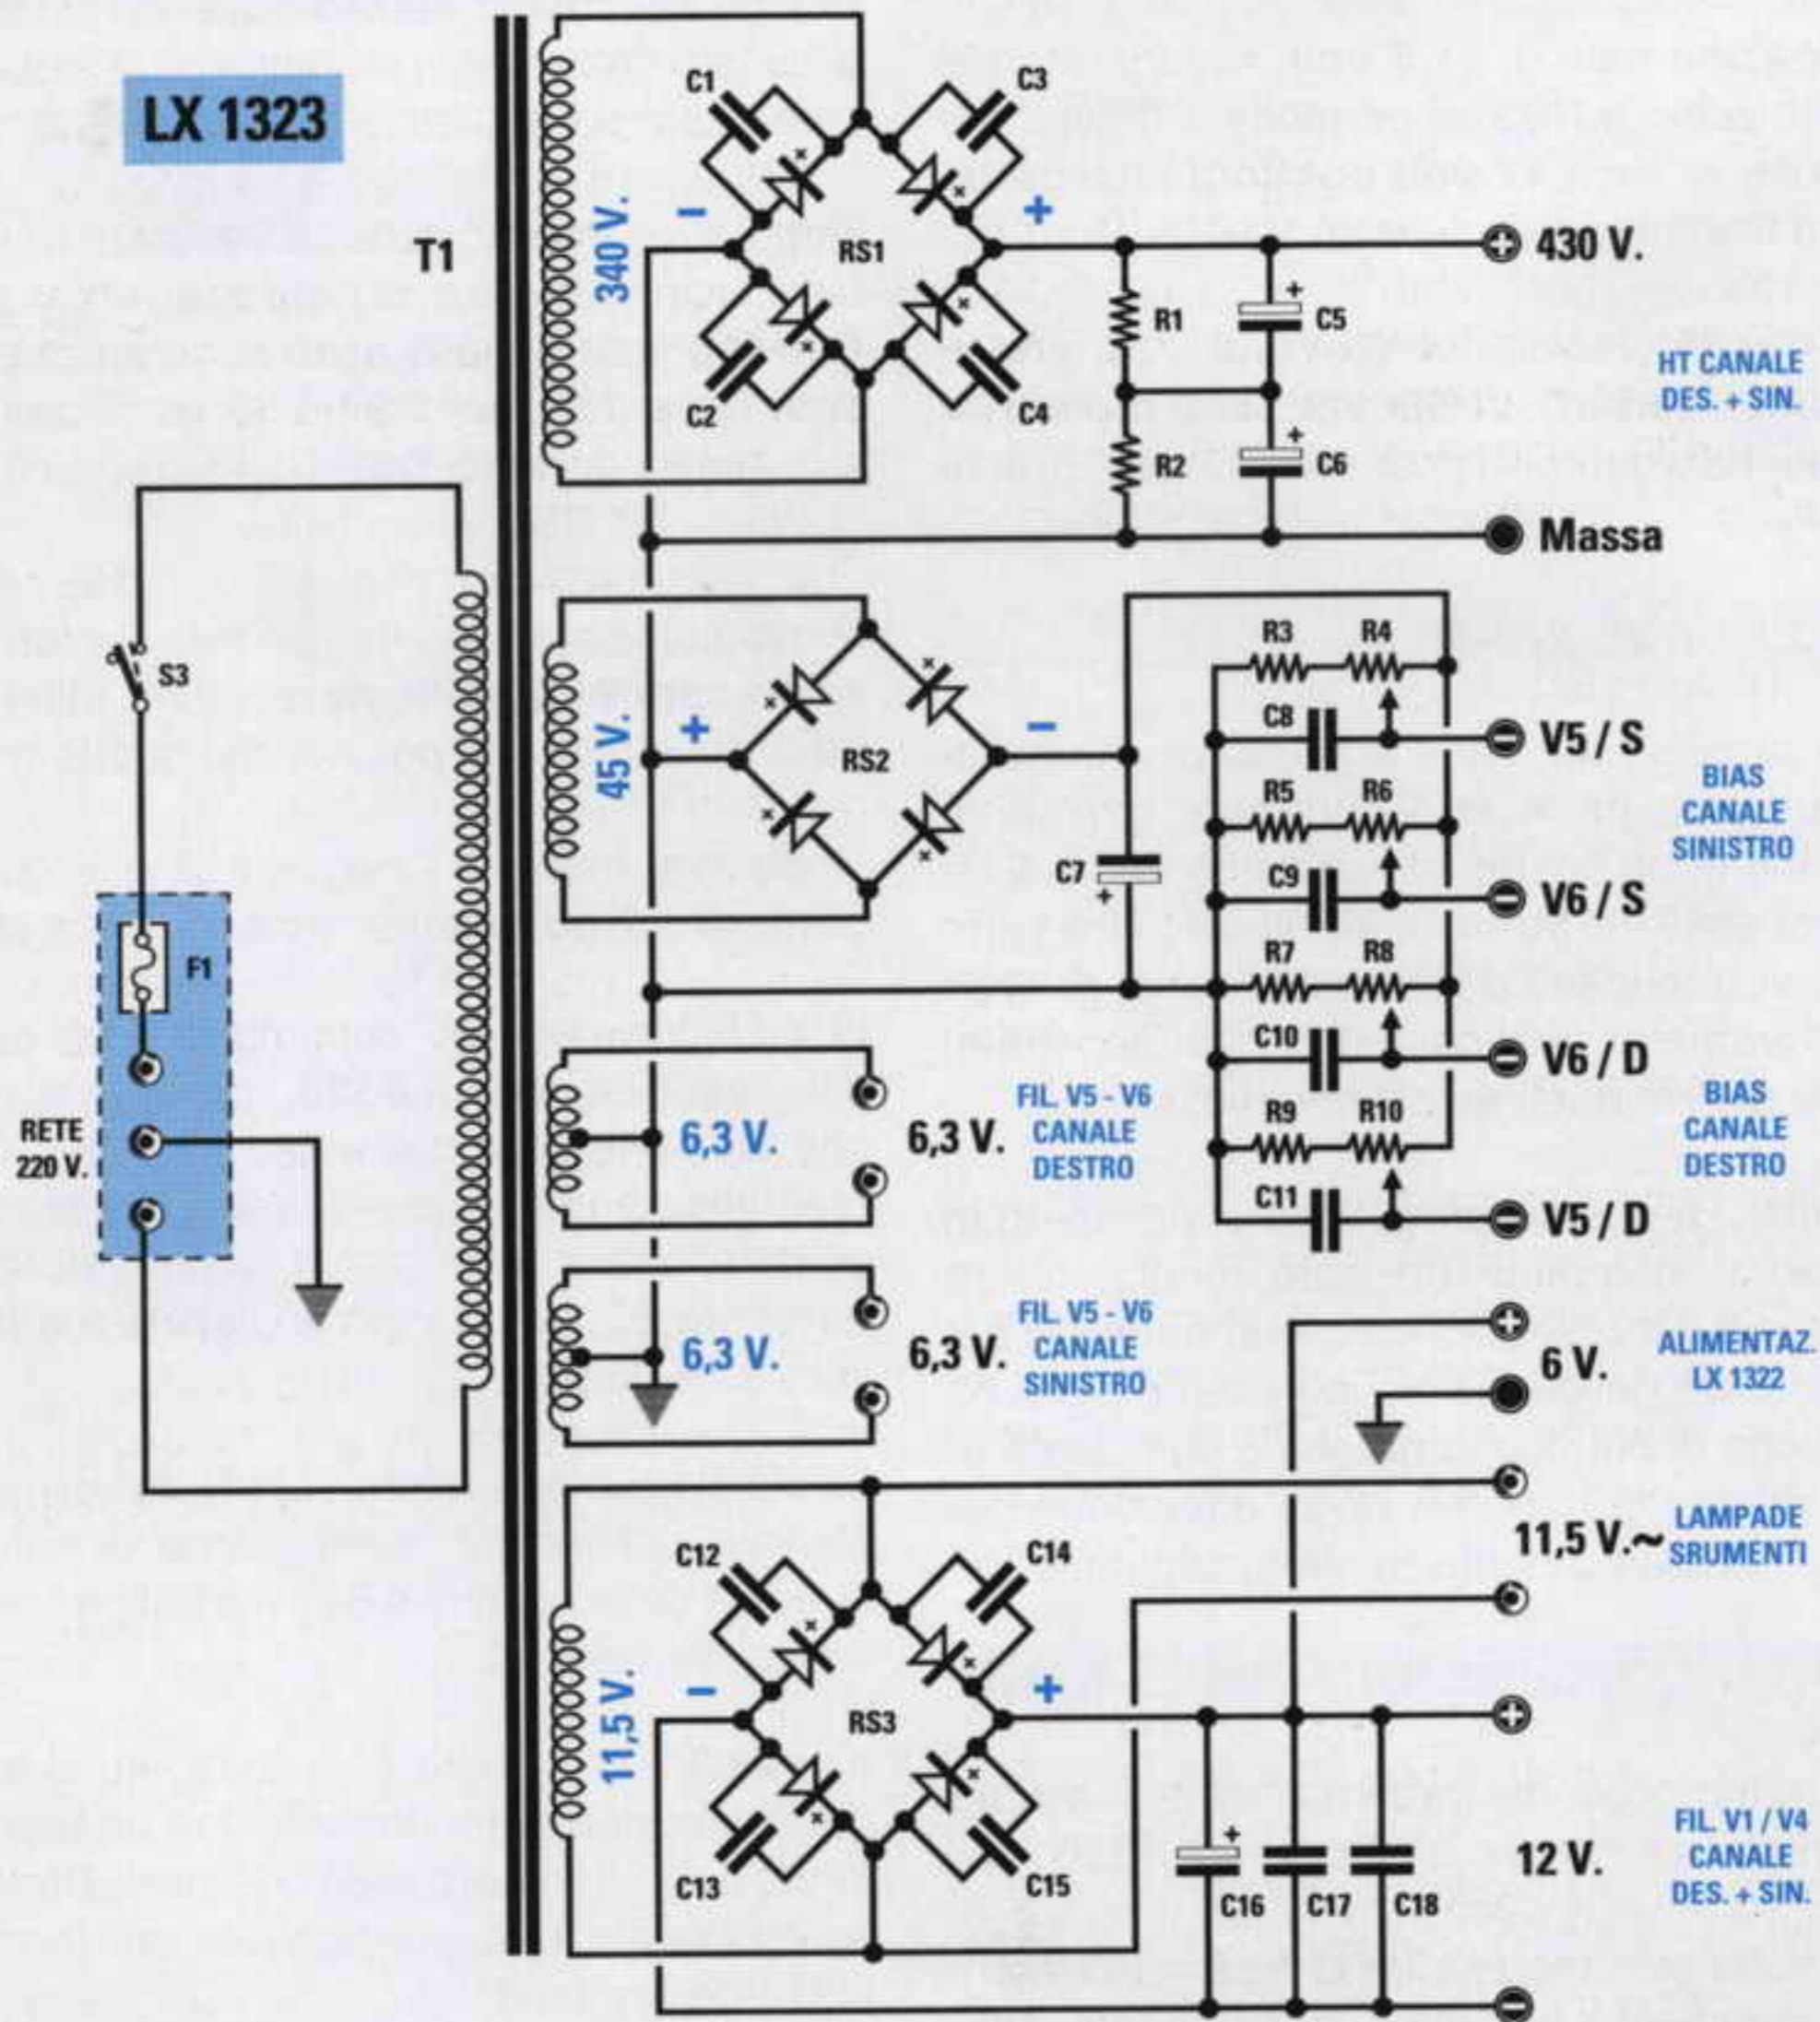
LX 1323

T1

C1
C3
340 V.
-
+
RS1
430 V.
R1
C5
HT CANALE DES. + SIN.
C2
C4
R2
C6
Massa

S3
R3
R4
+
RS2
-
C8
V5 / S
45 V.
R5
R6
BIAS CANALE SINISTRO
C7
C9
V6 / S
F1
R7
R8
C10
V6 / D
RETE 220 V.
6,3 V.
6,3 V.
FIL. V5 - V6 CANALE DESTRO
R9
R10
BIAS CANALE DESTRO
C11
V5 / D

6,3 V.
6,3 V.
FIL. V5 - V6 CANALE SINISTRO
6 V.
ALIMENTAZ. LX 1322

11,5 V.~
LAMPADE SRUMENTI
C12
C14
11,5 V.
-
+
RS3
C13
C15
C16
C17
C18
12 V.
FIL. V1 / V4 CANALE DES. + SIN.